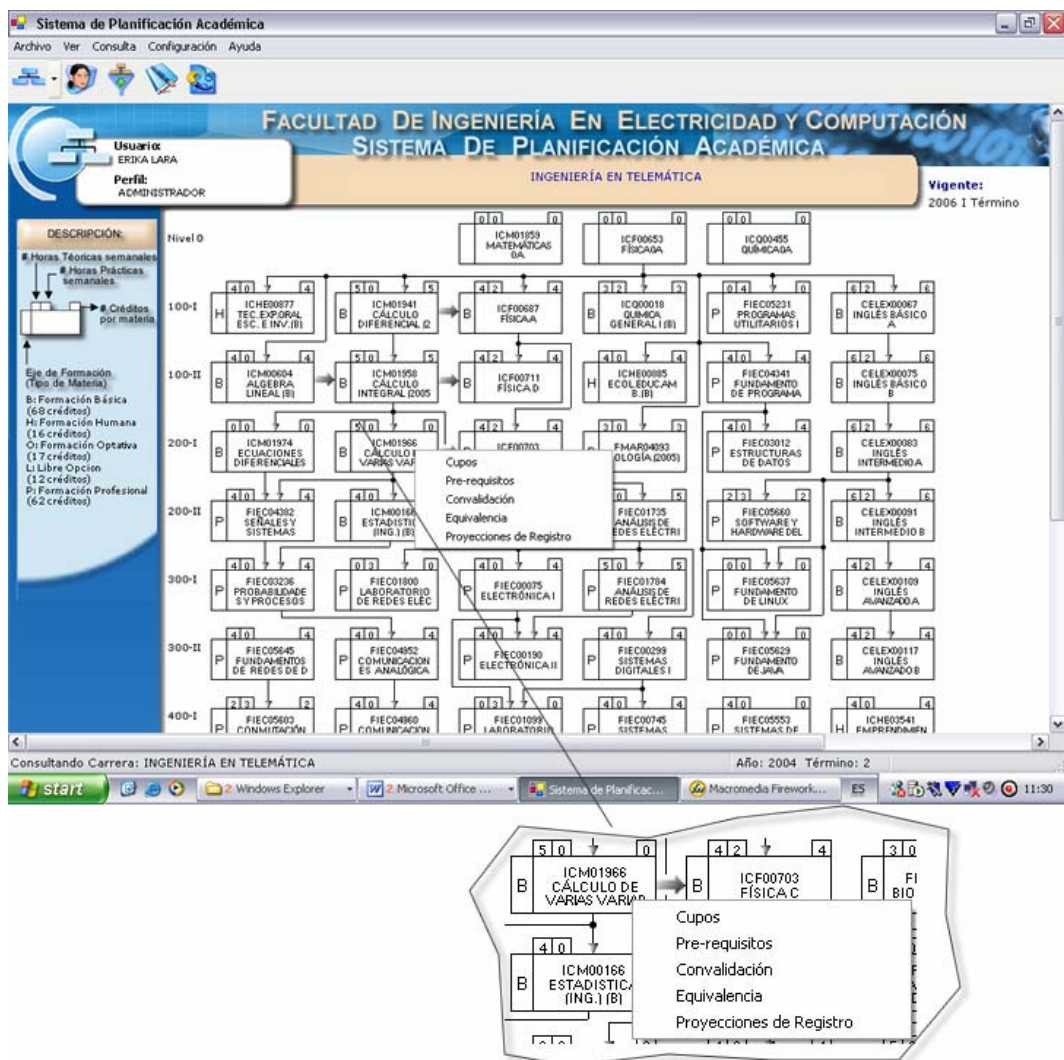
Sistema de Planificación Académica

Archivo Ver Consulta Configuración Ayuda

FACULTAD DE INGENIERÍA EN ELECTRICIDAD Y COMPUTACIÓN
SISTEMA DE PLANIFICACIÓN ACADÉMICA

Usuario: ERIKA LARA
Perfil: ADMINISTRADOR

INGENIERÍA EN TELEMÁTICA

Vigente: 2006 I Término

DESCRIPCIÓN:
#.Horas Teóricas semanales
#.Horas Prácticas semanales
#.Créditos por materia
Eje de Formación (Tipo de Materia)
B: Formación Básica (68 créditos)
H: Formación Humana (16 créditos)
O: Formación Optativa (17 créditos)
L: Libre Opcion (12 créditos)
P: Formación Profesional (62 créditos)

Nivel 0
0 0 0 ICM01859 MATEMÁTICAS 0A
0 0 0 ICF00653 FÍSICA 0A
0 0 0 ICQ00455 QUÍMICA 0A

100-I
4 0 4 H ICHE00877 TEC.EXP.ORAL ESC. E INV.(B)
5 0 5 B ICM01941 CÁLCULO DIFERENCIAL (2
4 2 4 B ICF00687 FÍSICA A
3 2 3 B ICQ00018 QUÍMICA GENERAL I (B)
0 4 0 P FIEC05231 PROGRAMAS UTILITARIOS I
6 2 6 B CELEX00067 INGLÉS BÁSICO A

100-II
4 0 4 B ICM00604 ALGEBRA LINEAL (B)
5 0 5 B ICM01958 CÁLCULO INTEGRAL (2005
4 2 4 B ICF00711 FÍSICA D
4 0 4 H ICHE00885 ECOLEDUCAM B.(B)
4 0 4 P FIEC04341 FUNDAMENTO DE PROGRAMA
6 2 6 B CELEX00075 INGLÉS BÁSICO B

200-I
0 0 0 B ICM01974 ECUACIONES DIFERENCIALES
5 0 0 B ICM01966 CÁLCULO DE VARIAS VAR
4 2 ICF00703
3 0 FMAR04093 IOLOGÍA (2005)
4 0 4 P FIEC03012 ESTRUCTURAS DE DATOS
6 2 6 B CELEX00083 INGLÉS INTERMEDIO A

Cupos
Pre-requisitos
Convalidación
Equivalencia
Proyecciones de Registro

200-II
4 0 4 P FIEC04382 SEÑALES Y SISTEMAS
B ICM00166 ESTADISTIC (ING.) (B)
0 5 FIEC01735 ANÁLISIS DE REDES ELECTRI
2 3 2 P FIEC05660 SOFTWARE Y HARDWARE DEL
6 2 6 B CELEX00091 INGLÉS INTERMEDIO B

300-I
4 0 4 P FIEC03236 PROBABILIDADES Y PROCESOS
0 3 0 P FIEC01800 LABORATORIO DE REDES ELEC
4 0 4 P FIEC00075 ELECTRÓNICA I
5 0 5 P FIEC01784 ANÁLISIS DE REDES ELECTRI
0 0 0 P FIEC05637 FUNDAMENTO DE LINUX
4 2 4 B CELEX00109 INGLÉS AVANZADO A

300-II
4 0 4 P FIEC05645 FUNDAMENTOS DE REDES DE D
4 0 4 P FIEC04952 COMUNICACION ES ANALÓGICA
4 0 4 P FIEC00190 ELECTRÓNICA II
4 0 4 P FIEC00299 SISTEMAS DIGITALES I
0 0 0 P FIEC05629 FUNDAMENTO DE JAVA
4 2 4 B CELEX00117 INGLÉS AVANZADO B

400-I
2 3 2 P FIEC05603 CONMUTACIÓN
4 0 4 P FIEC04960 COMUNICACION
0 3 0 P FIEC01099 LABORATORIO
4 0 4 P FIEC00745 SISTEMAS
0 0 0 P FIEC05553 SISTEMAS DE
4 0 H ICHE03541 EMPRENDIMIEN

Consultando Carrera: INGENIERÍA EN TELEMÁTICA
Año: 2004 Término: 2

start | 2 Windows Explorer | 2 Microsoft Office ... | Sistema de Planificac... | Macromedia Firework... | ES | 11:30

5 0 0 B ICM01966 CÁLCULO DE VARIAS VARIAB
4 2 4 B ICF00703 FÍSICA C
3 0 B FI BIO
4 0 B ICM00166 ESTADISTICA (ING.) (B)
Cupos
Pre-requisitos
Convalidación
Equivalencia
Proyecciones de Registro